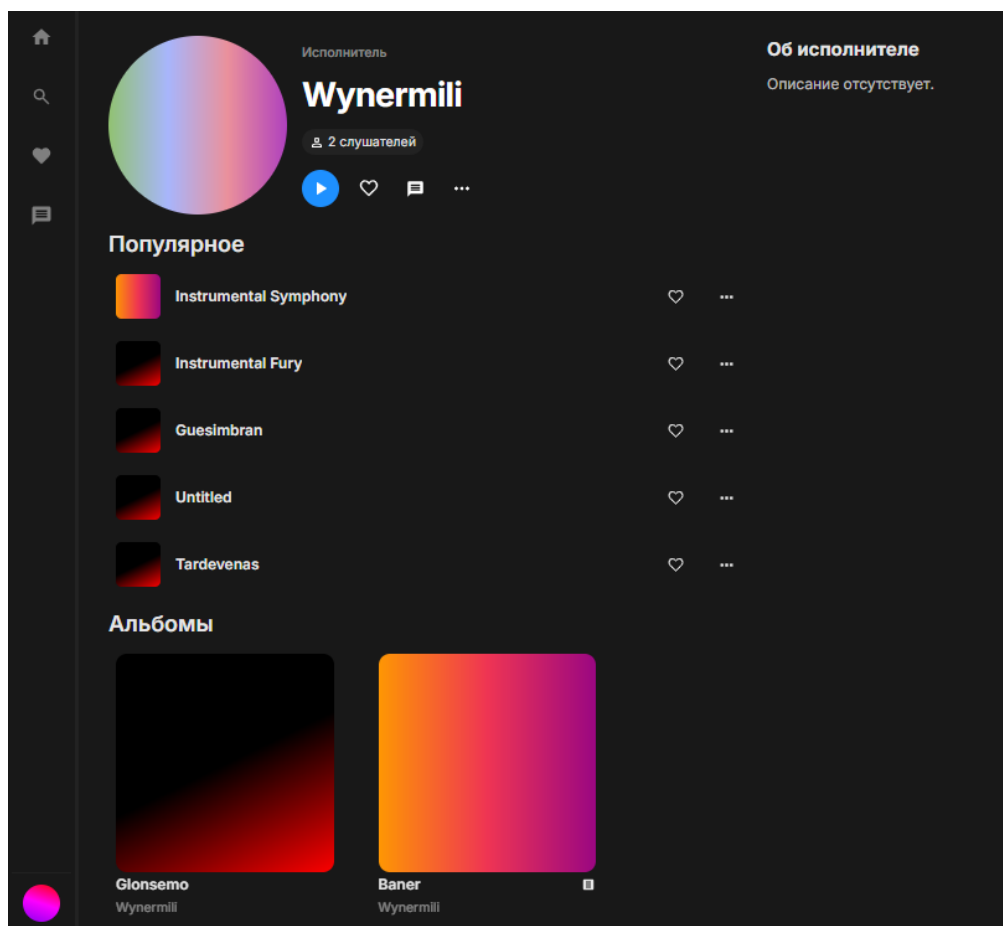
Исполнитель

Wynermili

2 слушателей

Об исполнителе

Описание отсутствует.

Популярное

Instrumental Symphony

Instrumental Fury

Guesimbran

Untitled

Tardevenas

Альбомы

Glonsemo
Wynermili

Baner
E
Wynermili